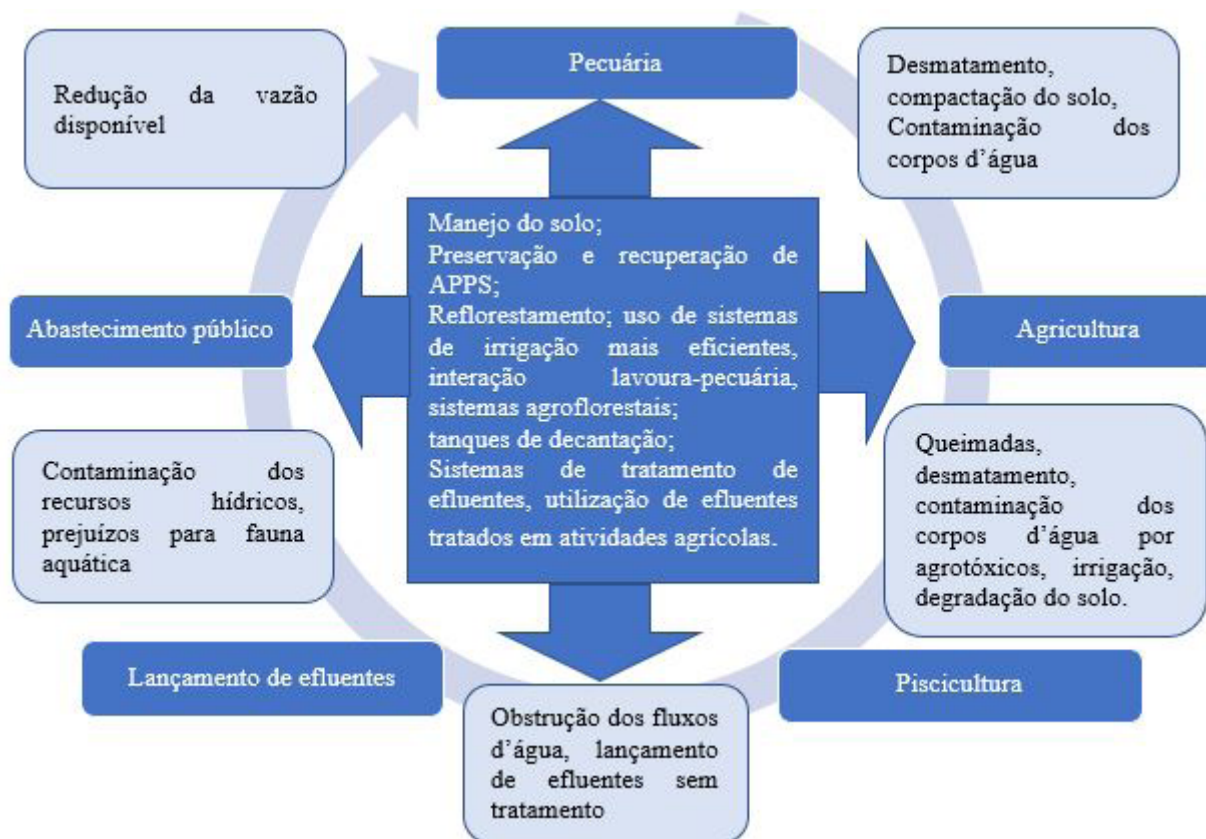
Pecuária

Desmatamento, compactação do solo, Contaminação dos corpos d'água

Agricultura

Queimadas, desmatamento, contaminação dos corpos d'água por agrotóxicos, irrigação, degradação do solo.

Piscicultura

Obstrução dos fluxos d'água, lançamento de efluentes sem tratamento

Lançamento de efluentes

Contaminação dos recursos hídricos, prejuízos para fauna aquática

Abastecimento público

Redução da vazão disponível

Manejo do solo;
Preservação e recuperação de APPS;
Reflorestamento; uso de sistemas de irrigação mais eficientes, interação lavoura-pecuária, sistemas agroflorestais;
tanques de decantação;
Sistemas de tratamento de efluentes, utilização de efluentes tratados em atividades agrícolas.